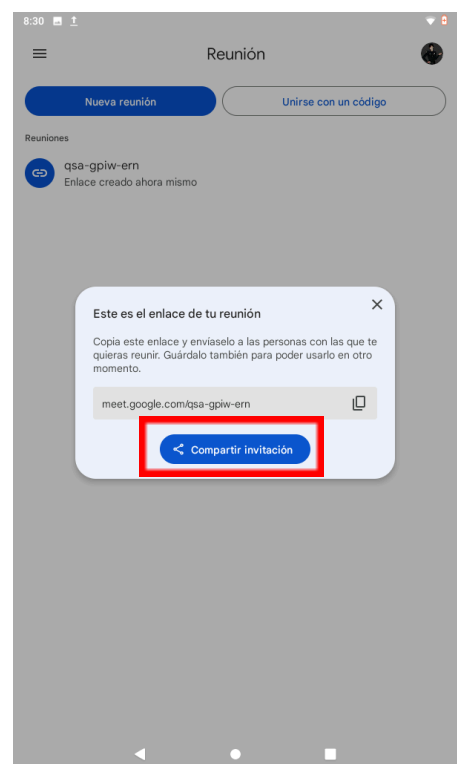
8:30

Reunión

Nueva reunión

Unirse con un código

Reuniones

qsa-gpiw-ern
Enlace creado ahora mismo

Este es el enlace de tu reunión

Copia este enlace y envíaselo a las personas con las que te quieras reunir. Guárdalo también para poder usarlo en otro momento.

meet.google.com/qsa-gpiw-ern

Compartir invitación